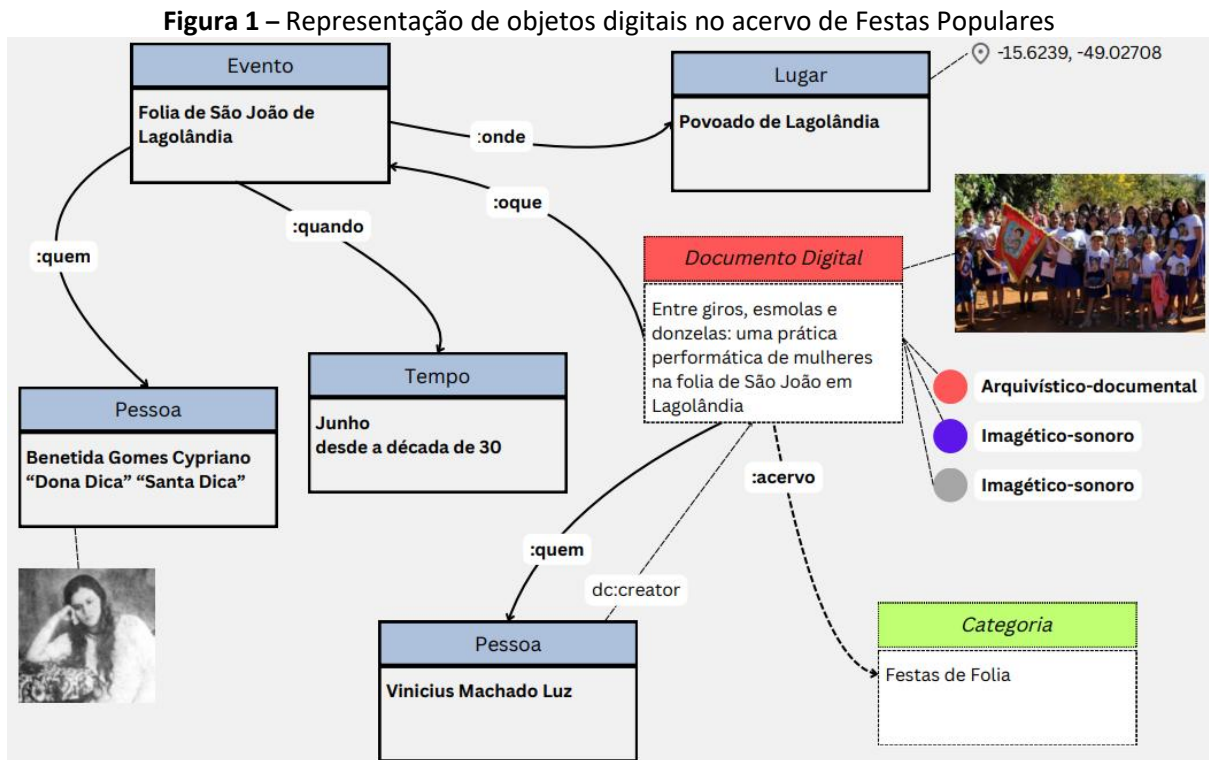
**Figura 1 –** Representação de objetos digitais no acervo de Festas Populares

Evento

**Folia de São João de Lagolândia**

:onde

Lugar

**Povoado de Lagolândia**

-15.6239, -49.02708

:oque

:quando

:quem

*Documento Digital*

Entre giros, esmolas e donzelas: uma prática performática de mulheres na folia de São João em Lagolândia

Tempo

**Junho**
**desde a década de 30**

Pessoa

**Benetida Gomes Cypriano**
**"Dona Dica" "Santa Dica"**

**Arquivístico-documental**

**Imagético-sonoro**

**Imagético-sonoro**

:acervo

:quem

dc:creator

Pessoa

**Vinicius Machado Luz**

*Categoria*

Festas de Folia